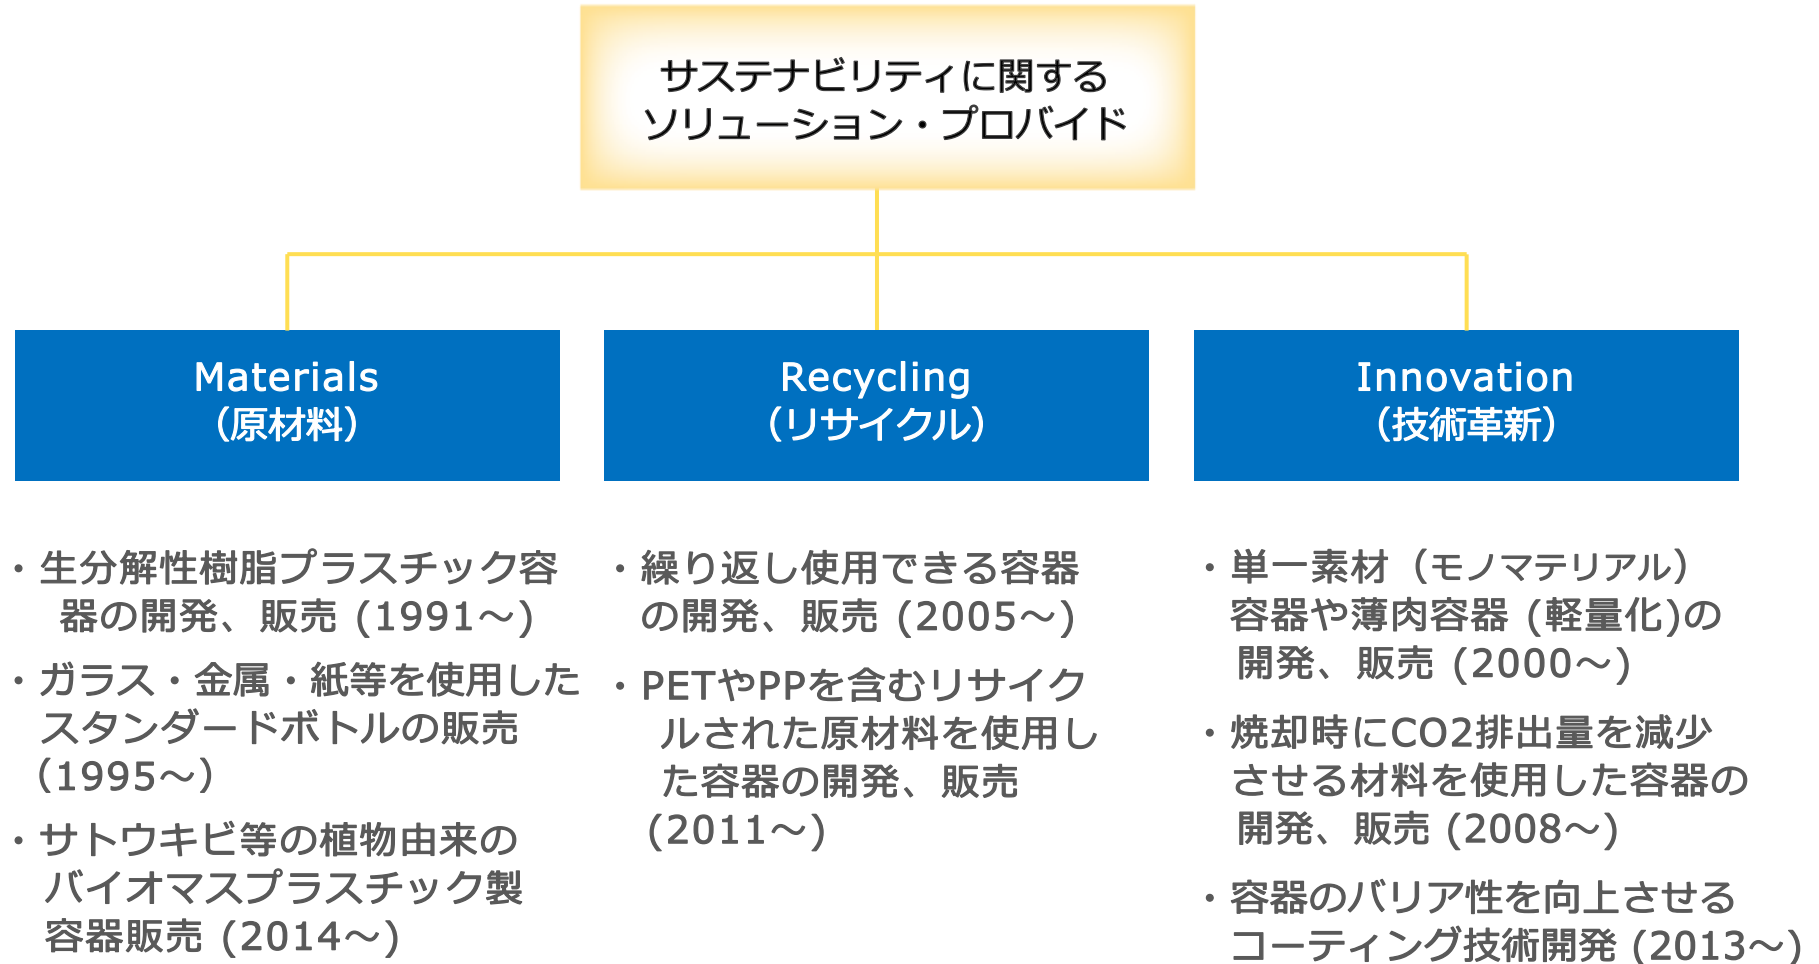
サステナビリティに関する
ソリューション・プロバイド

Materials
（原材料）

Recycling
（リサイクル）

Innovation
（技術革新）

・生分解性樹脂プラスチック容器の開発、販売（1991～）

・ガラス・金属・紙等を使用したスタンダードボトルの販売（1995～）

・サトウキビ等の植物由来のバイオマスプラスチック製容器販売（2014～）

・繰り返し使用できる容器の開発、販売（2005～）

・PETやPPを含むリサイクルされた原材料を使用した容器の開発、販売（2011～）

・単一素材（モノマテリアル）容器や薄肉容器（軽量化)の開発、販売（2000～）

・焼却時にCO2排出量を減少させる材料を使用した容器の開発、販売（2008～）

・容器のバリア性を向上させるコーティング技術開発（2013～）